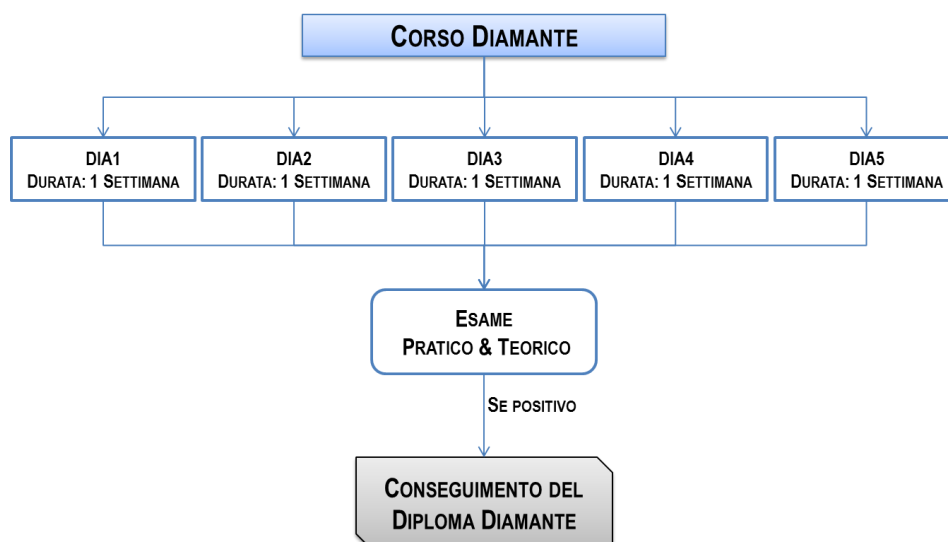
Corso Diamante

DIA1
Durata: 1 Settimana

DIA2
Durata: 1 Settimana

DIA3
Durata: 1 Settimana

DIA4
Durata: 1 Settimana

DIA5
Durata: 1 Settimana

Esame
Pratico & Teorico

Se positivo

Conseguimento del
Diploma Diamante